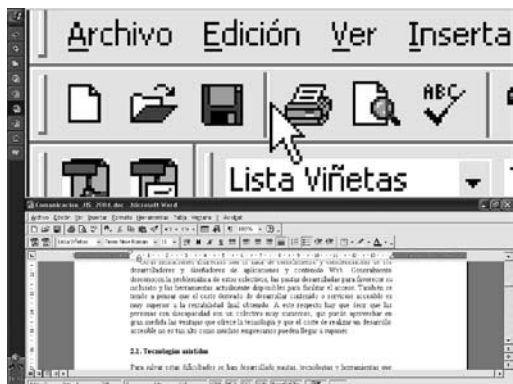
Archivo Edición Ver Inserta

ABC

Lista Viñetas

Comunicacion_HS_2004.doc - Microsoft Word

Archivo Edición Ver Insertar Formato Herramientas Tabla Ventana ? Acrobat

Lista Viñetas

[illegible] desarrolladores y diseñadores de aplicaciones y contenido Web. Generalmente desconocen la problemática de estos colectivos, las pautas desarrolladas para favorecer su inclusión y las herramientas actualmente disponibles para facilitar el acceso. También se tiende a pensar que el coste derivado de desarrollar contenido o servicios accesible es muy superior a la rentabilidad final obtenida. A este respecto hay que decir que las personas con discapacidad son un colectivo muy numeroso, que puede aprovechar en gran medida las ventajas que ofrece la tecnología y que el coste de realizar un desarrollo accesible no es tan alto como muchos empresarios pueden llegar a suponer.

2.2. Tecnologías asistidas

Para salvar estas dificultades se han desarrollado pautas, tecnologías y herramientas que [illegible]